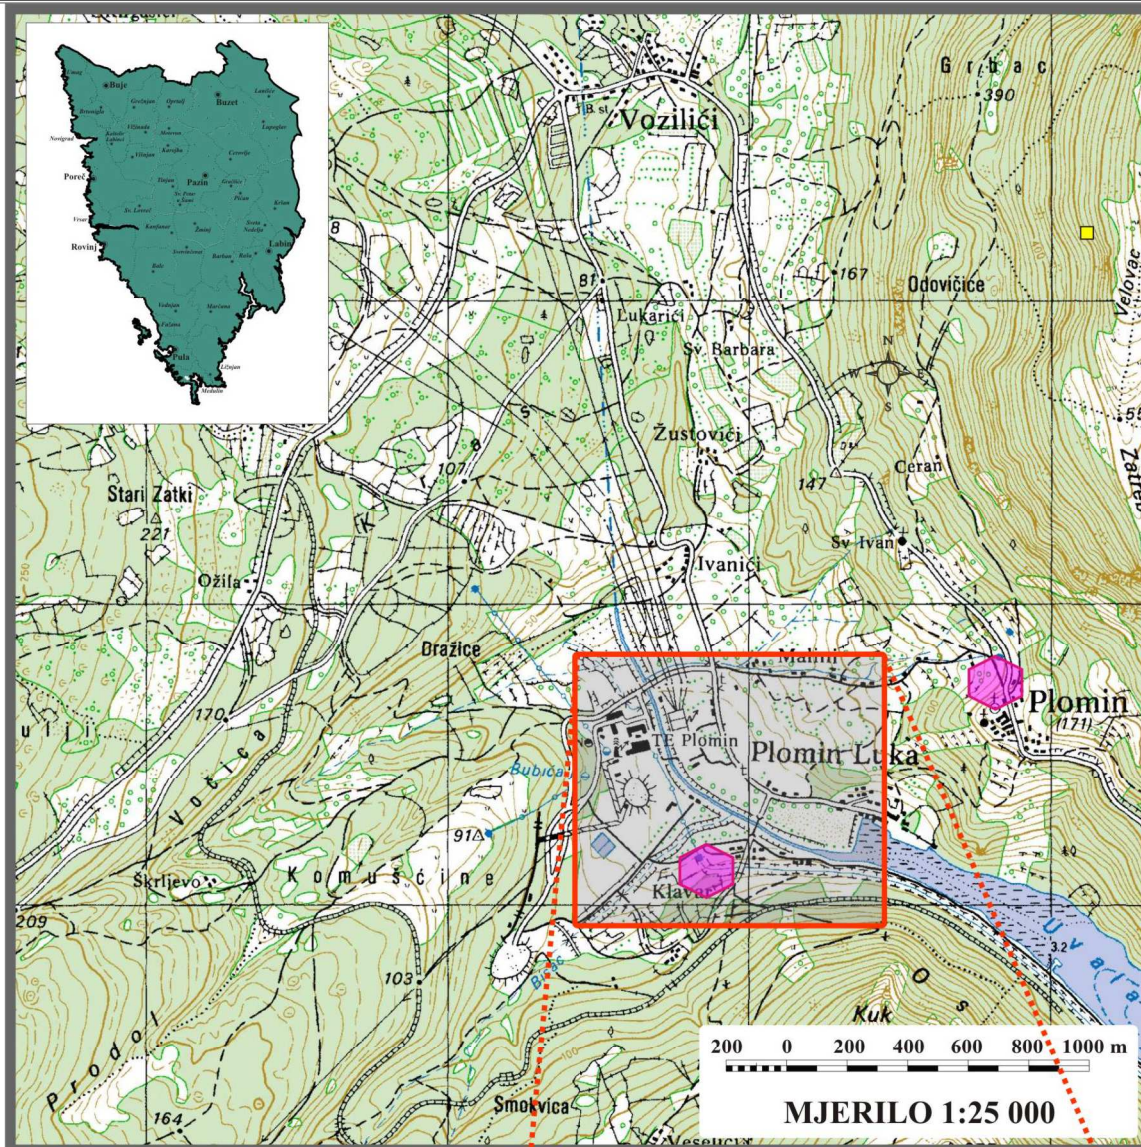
Buje
Buzet
Lanišće
Umag
Grožnjan
Oprtalj
Brtonigla
Lupoglav
Novigrad
Kaštelir Labinci
Vižinada
Motovun
Karojba
Cerovlje
Poreč
Tinjan
Pazin
Gračišće
Sv. Petar u Šumi
Pićan
Vrsar
Sv. Lovreč
Kršan
Rovinj
Kanfanar
Žminj
Sveta Nedelja
Labin
Bale
Svetvinčenat
Barban
Raša
Vodnjan
Marčana
Fažana
Pula
Ližnjan
Medulin
G r b a c
390
Vozilići
B st
81
167
Odovičiće
Velovac
Lukarići
Sv. Barbara
N
W
E
S
55
Žustovići
Zatreb
147
Ceran
Stari Zatki
221
107
Sv. Ivan
Ivanići
250
Ožila
Dražice
Mulini
Plomin
(171)
170
u l j i
TE Plomin
Plomin Luka
Bubića
V o t i c a
91
K o m u š ć i n e
Škrljevo
Klavar
209
103
O s
U v a l a
3.2
Kuk
Prodol
164
Smokvica
Veselići
200 0 200 400 600 800 1000 m
MJERILO 1:25 000